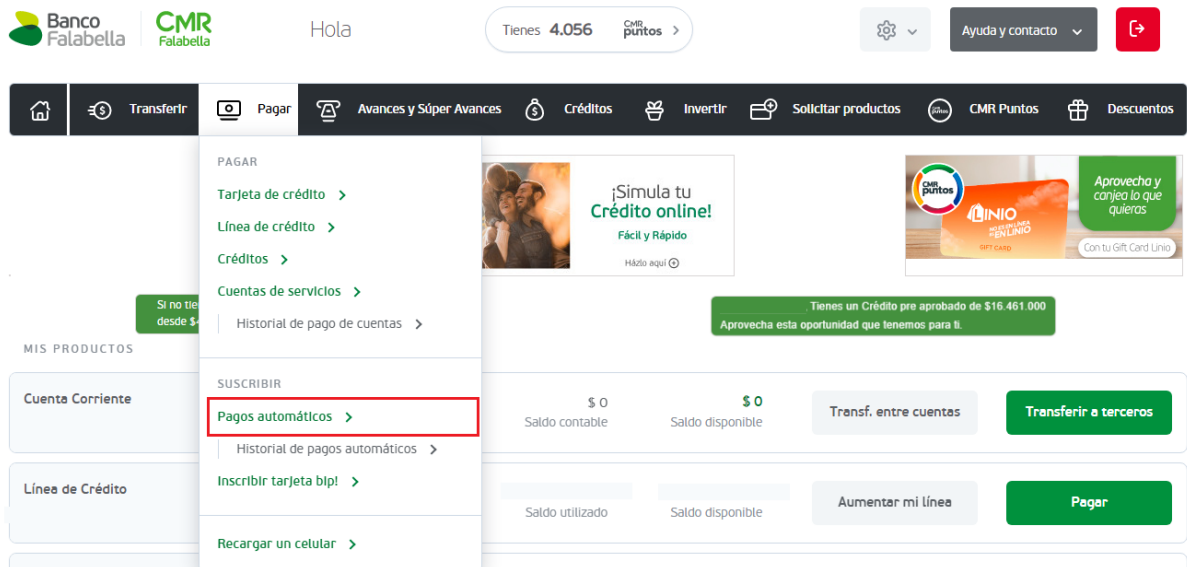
Banco Falabella | CMR Falabella

Hola

Tienes 4.056 CMR puntos >

Ayuda y contacto

Transferir | Pagar | Avances y Súper Avances | Créditos | Invertir | Solicitar productos | CMR Puntos | Descuentos

PAGAR

Tarjeta de crédito >

Línea de crédito >

Créditos >

Cuentas de servicios >

Historial de pago de cuentas >

SUSCRIBIR

Pagos automáticos >

Historial de pagos automáticos >

Inscribir tarjeta bip! >

Recargar un celular >

¡Simula tu Crédito online!

Fácil y Rápido

Házlo aquí

CMR puntos

LINIO

GIFT CARD

Aprovecha y canjea lo que quieras

Con tu Gift Card Linio

Si no tie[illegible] desde $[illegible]

, Tienes un Crédito pre aprobado de $16.461.000

Aprovecha esta oportunidad que tenemos para ti.

MIS PRODUCTOS

Cuenta Corriente

$ 0
Saldo contable

$ 0
Saldo disponible

Transf. entre cuentas

Transferir a terceros

Línea de Crédito

Saldo utilizado

Saldo disponible

Aumentar mi línea

Pagar